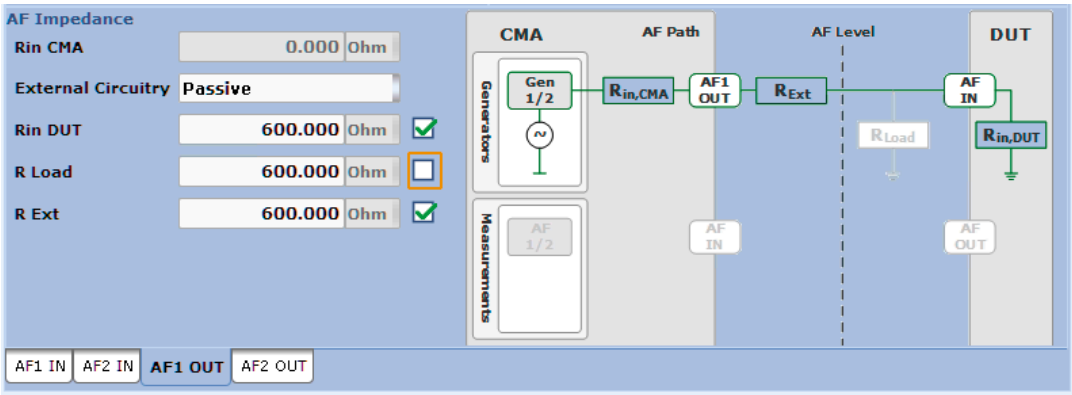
AF Impedance

Rin CMA 0.000 Ohm

External Circuitry Passive

Rin DUT 600.000 Ohm

R Load 600.000 Ohm

R Ext 600.000 Ohm

CMA

AF Path

AF Level

DUT

Generators

Gen 1/2

~

$R_{in,CMA}$

AF1 OUT

$R_{Ext}$

AF IN

$R_{Load}$

$R_{in,DUT}$

Measurements

AF 1/2

AF IN

AF OUT

AF1 IN AF2 IN AF1 OUT AF2 OUT